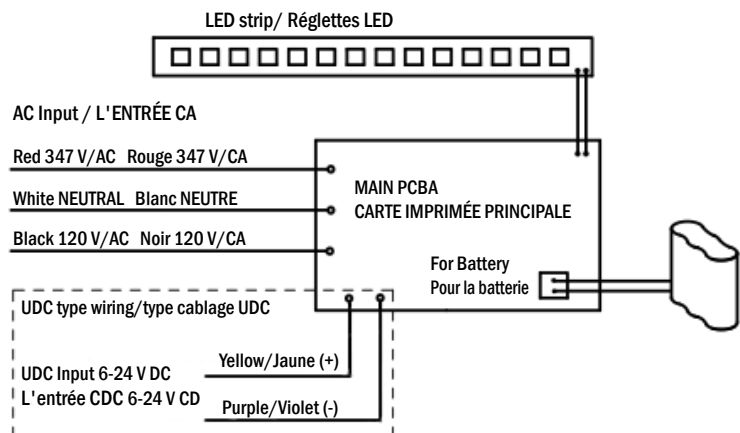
LED strip/ Réglettes LED

AC Input / L'ENTRÉE CA

Red 347 V/AC Rouge 347 V/CA

White NEUTRAL Blanc NEUTRE

Black 120 V/AC Noir 120 V/CA

MAIN PCBA
CARTE IMPRIMÉE PRINCIPALE

For Battery
Pour la batterie

UDC type wiring/type cablage UDC

UDC Input 6-24 V DC
L'entrée CDC 6-24 V CD

Yellow/Jaune (+)

Purple/Violet (-)